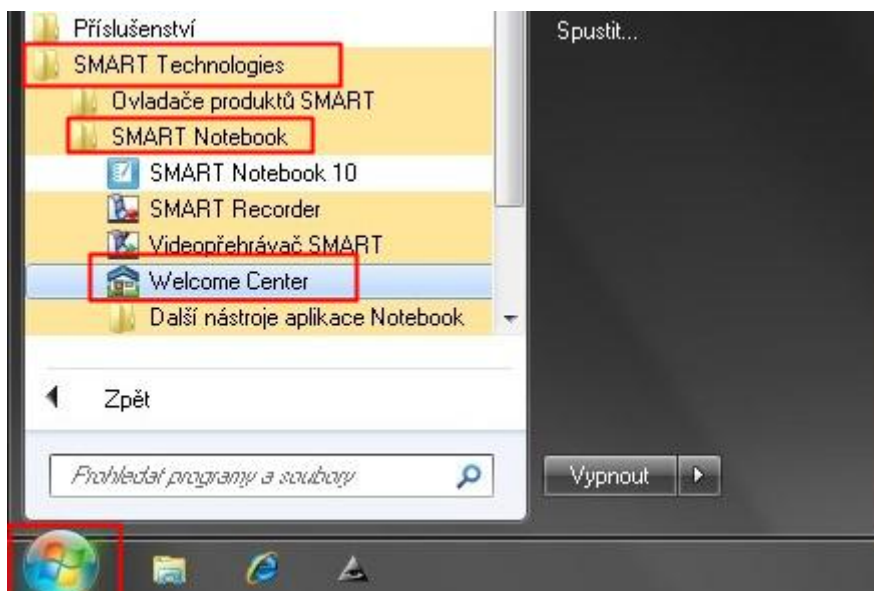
Příslušenství
SMART Technologies
Ovladače produktů SMART
SMART Notebook
SMART Notebook 10
SMART Recorder
Videopřehrávač SMART
Welcome Center
Další nástroje aplikace Notebook

Zpět

Prohledat programy a soubory

Spustit...

Vypnout